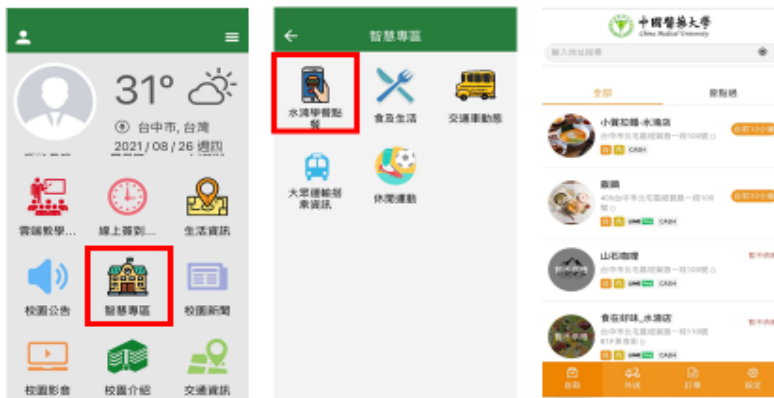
31°

台中市, 台灣

2021 / 08 / 26 週四

雲端教學...

線上簽到...

生活資訊

校園公告

智慧專區

校園新聞

校園影音

校園介紹

交通資訊

智慧專區

水湳學餐點餐

食在生活

交通車動態

大眾運輸動態資訊

休閒運動

中國醫藥大學
China Medical University

輸入地址搜尋

全部

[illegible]

小賀和麵-水湳店

台中市北屯區經貿路一段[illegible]號

CASH

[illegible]

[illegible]

台中市北屯區經貿路一段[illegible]號

CASH

山石咖啡

台中市北屯區經貿路一段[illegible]號

CASH

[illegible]

食在好味_水湳店

台中市北屯區經貿路一段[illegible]號

CASH

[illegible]

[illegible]

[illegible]

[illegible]

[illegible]